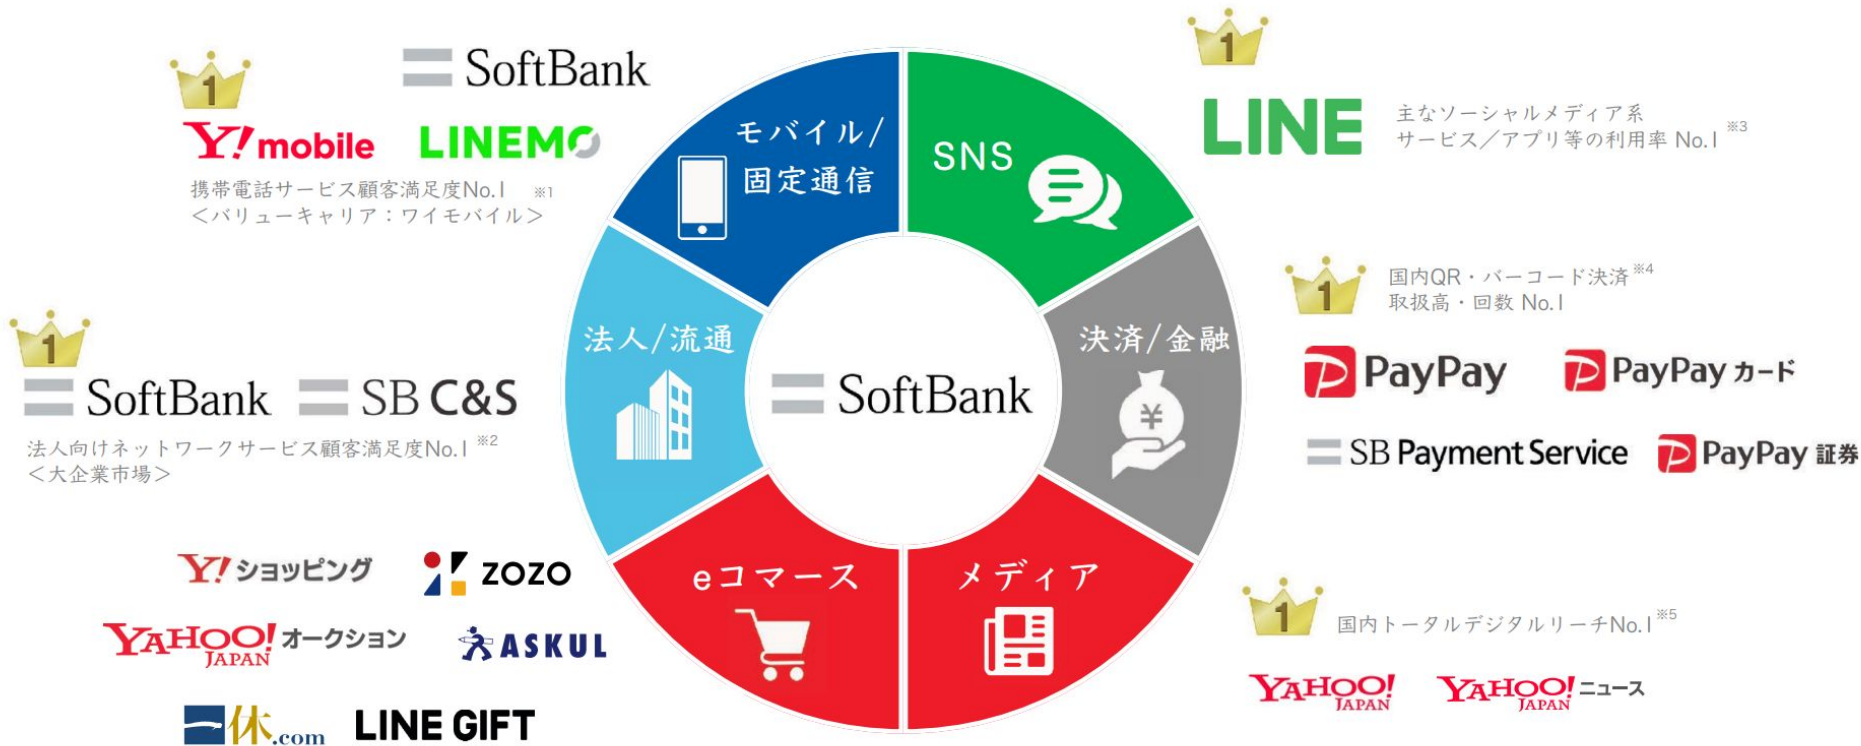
1

SoftBank

Y!mobile LINEMO

携帯電話サービス顧客満足度No.1 ※1
＜バリューキャリア：ワイモバイル＞

1

LINE

主なソーシャルメディア系サービス／アプリ等の利用率 No.1 ※3

モバイル／固定通信

SNS

法人／流通

SoftBank

決済／金融

eコマース

メディア

1

SoftBank SB C&S

法人向けネットワークサービス顧客満足度No.1 ※2
＜大企業市場＞

1

国内QR・バーコード決済 ※4
取扱高・回数 No.1

PayPay PayPayカード

SB Payment Service PayPay証券

Y!ショッピング ZOZO

YAHOO! JAPAN オークション ASKUL

一休.com LINE GIFT

1

国内トータルデジタルリーチNo.1 ※5

YAHOO! JAPAN YAHOO! JAPAN ニュース